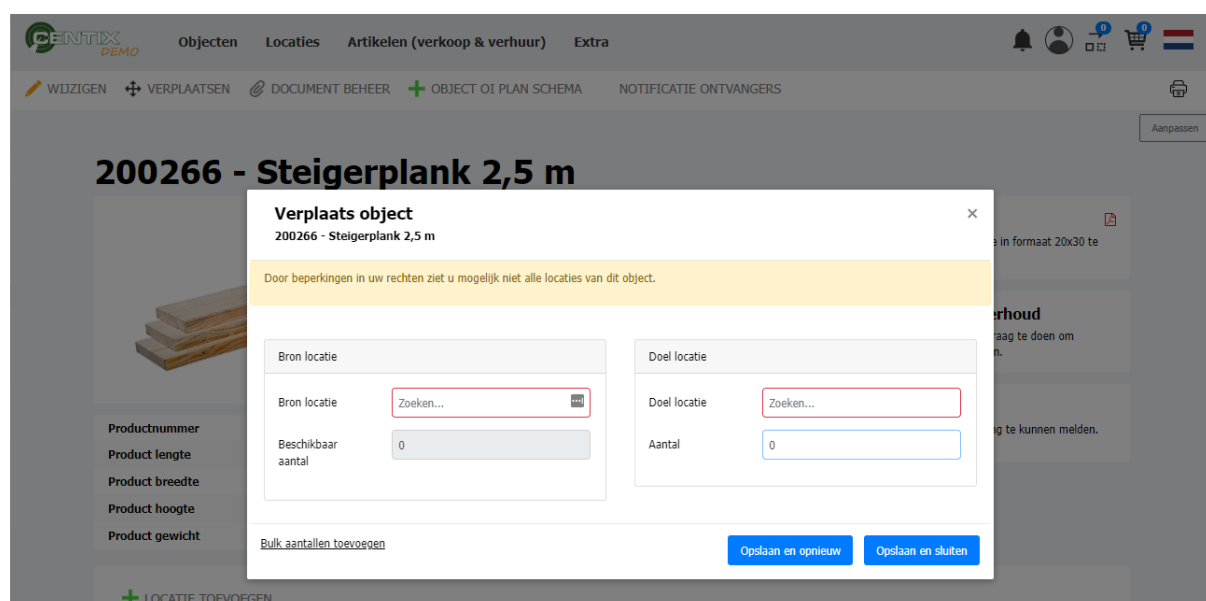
CENTIX DEMO Objecten Locaties Artikelen (verkoop & verhuur) Extra

0 0

WIJZIGEN VERPLAATSEN DOCUMENT BEHEER OBJECT OI PLAN SCHEMA NOTIFICATIE ONTVANGERS

Aanpassen

200266 - Steigerplank 2,5 m

e in formaat 20x30 te

erhoud
raag te doen om
n.

g te kunnen melden.

Productnummer
Product lengte
Product breedte
Product hoogte
Product gewicht

LOCATIE TOEVOEGEN

Verplaats object
200266 - Steigerplank 2,5 m

×

Door beperkingen in uw rechten ziet u mogelijk niet alle locaties van dit object.

Bron locatie

Bron locatie Zoeken...

Beschikbaar aantal 0

Doel locatie

Doel locatie Zoeken...

Aantal 0

Bulk aantallen toevoegen

Opslaan en opnieuw

Opslaan en sluiten